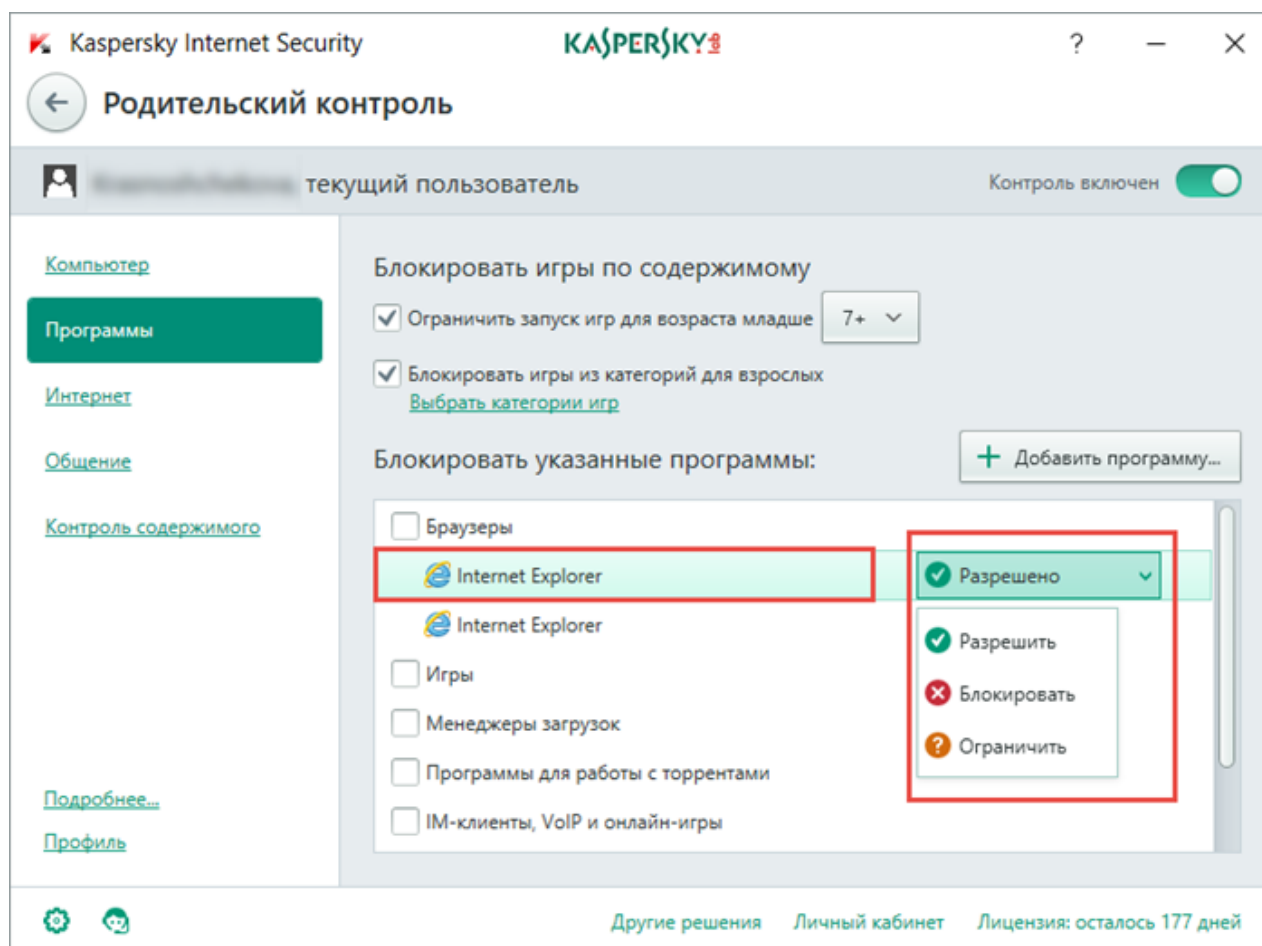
Kaspersky Internet Security

KASPERSKY lab

?

Родительский контроль

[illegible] текущий пользователь

Контроль включен

Компьютер

Программы

Интернет

Общение

Контроль содержимого

Подробнее...

Профиль

Блокировать игры по содержимому

Ограничить запуск игр для возраста младше 7+

Блокировать игры из категорий для взрослых

Выбрать категории игр

Блокировать указанные программы:

Добавить программу...

Браузеры

Internet Explorer

Разрешено

Internet Explorer

Разрешить

Игры

Блокировать

Менеджеры загрузок

Ограничить

Программы для работы с торрентами

IM-клиенты, VoIP и онлайн-игры

Другие решения

Личный кабинет

Лицензия: осталось 177 дней